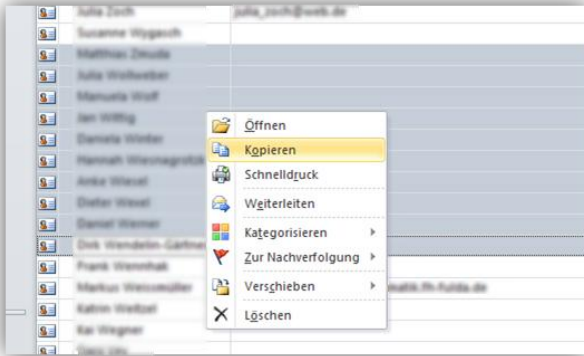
Julia Zoch | julia_zoch@web.de
Susanne Wygasch
Matthias Zeuda
Julia Wolfweber
Manuela Wolf
Jan Wittig
Daniela Winter
Hannah Wiesnegrotzki
Anke Wiesel
Dieter Wiesel
Daniel Werner
Dirk Wendelin-Gärtner
Frank Wennhak
Markus Weissmüller | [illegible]matik.fh-fulda.de
Katrin Weitzel
Kai Wegner
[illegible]

Öffnen
Kopieren
Schnelldruck
Weiterleiten
Kategorisieren
Zur Nachverfolgung
Verschieben
Löschen